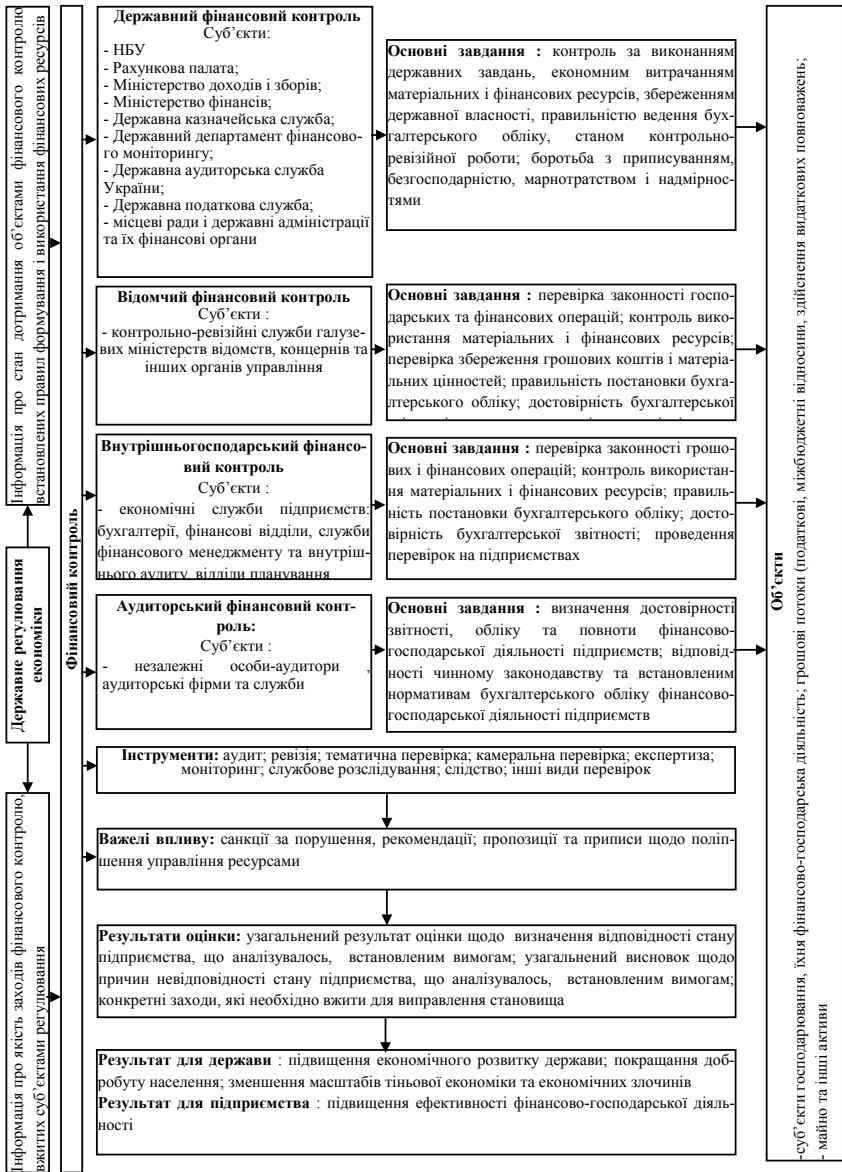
Інформація про стан дотримання об'єктами фінансового контролю встановлених правил формування і використання фінансових ресурсів

Державне регулювання економіки

Інформація про якість заходів фінансового контролю, вжитих суб'єктами регулювання

Фінансовий контроль

Державний фінансовий контроль
Суб'єкти:
- НБУ
- Рахункова палата;
- Міністерство доходів і зборів;
- Міністерство фінансів;
- Державна казначейська служба;
- Державний департамент фінансового моніторингу;
- Державна аудиторська служба України;
- Державна податкова служба;
- місцеві ради і державні адміністрації та їх фінансові органи

Основні завдання : контроль за виконанням державних завдань, економним витрачанням матеріальних і фінансових ресурсів, збереженням державної власності, правильністю ведення бухгалтерського обліку, станом контрольно-ревізійної роботи; боротьба з приписуванням, безгосподарністю, марнотратством і надмірностями

Відомчий фінансовий контроль
Суб'єкти :
- контрольно-ревізійні служби галузевих міністерств відомств, концернів та інших органів управління

Основні завдання : перевірка законності господарських та фінансових операцій; контроль використання матеріальних і фінансових ресурсів; перевірка збереження грошових коштів і матеріальних цінностей; правильність постановки бухгалтерського обліку; достовірність бухгалтерської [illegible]

Внутрішньогосподарський фінансовий контроль
Суб'єкти :
- економічні служби підприємств: бухгалтерії, фінансові відділи, служби фінансового менеджменту та внутрішнього аудиту, відділи планування

Основні завдання : перевірка законності грошових і фінансових операцій; контроль використання матеріальних і фінансових ресурсів; правильність постановки бухгалтерського обліку; достовірність бухгалтерської звітності; проведення перевірок на підприємствах

Аудиторський фінансовий контроль:
Суб'єкти :
- незалежні особи-аудитори , аудиторські фірми та служби

Основні завдання : визначення достовірності звітності, обліку та повноти фінансово-господарської діяльності підприємств; відповідності чинному законодавству та встановленим нормативам бухгалтерського обліку фінансово-господарської діяльності підприємств

Інструменти: аудит; ревізія; тематична перевірка; камеральна перевірка; експертиза; моніторинг; службове розслідування; слідство; інші види перевірок

Важелі впливу: санкції за порушення, рекомендації; пропозиції та приписи щодо поліпшення управління ресурсами

Результати оцінки: узагальнений результат оцінки щодо визначення відповідності стану підприємства, що аналізувалось, встановленим вимогам; узагальнений висновок щодо причин невідповідності стану підприємства, що аналізувалось, встановленим вимогам; конкретні заходи, які необхідно вжити для виправлення становища

Результат для держави : підвищення економічного розвитку держави; покращання добробуту населення; зменшення масштабів тіньової економіки та економічних злочинів
Результат для підприємства : підвищення ефективності фінансово-господарської діяльності

Об'єкти
-суб'єкти господарювання, їхня фінансово-господарська діяльність; грошові потоки (податкові, міжбюджетні відносини, здійснення видаткових повноважень;
- майно та інші активи